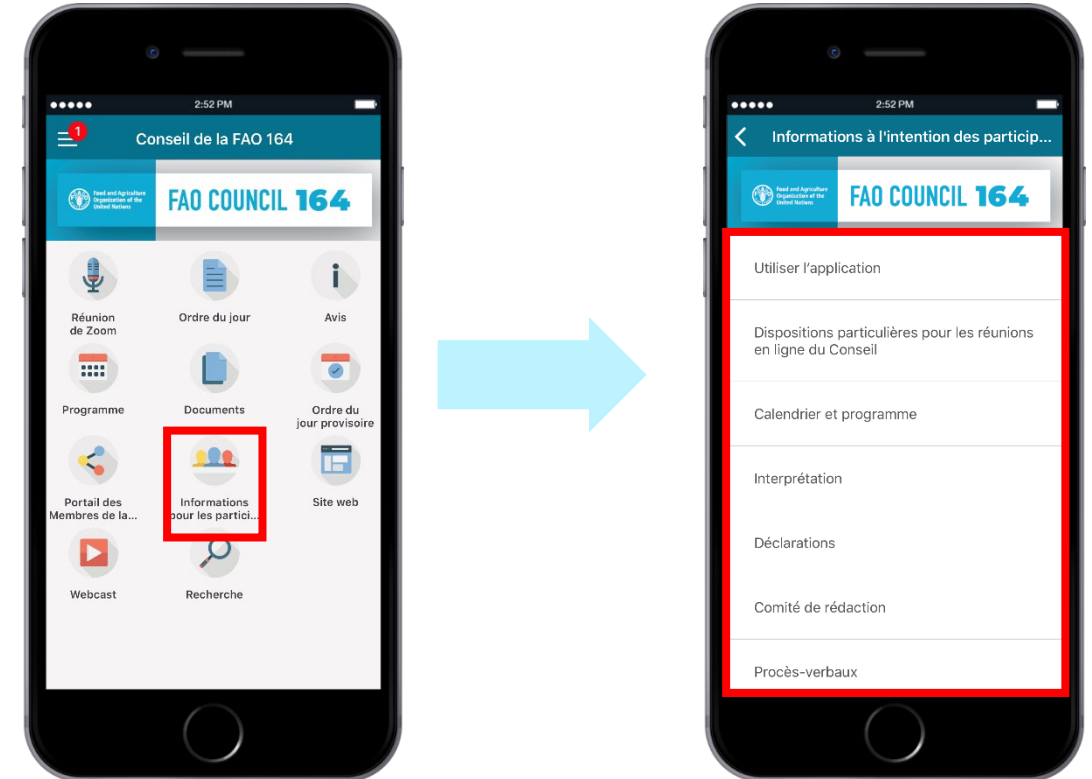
●●●●● 2:52 PM

1

Conseil de la FAO 164

Food and Agriculture Organization of the United Nations

FAO COUNCIL 164

Réunion de Zoom

Ordre du jour

Avis

Programme

Documents

Ordre du jour provisoire

Portail des Membres de la...

Informations pour les partici...

Site web

Webcast

Recherche

●●●●● 2:52 PM

Informations à l'intention des particip...

Food and Agriculture Organization of the United Nations

FAO COUNCIL 164

Utiliser l'application

Dispositions particulières pour les réunions en ligne du Conseil

Calendrier et programme

Interprétation

Déclarations

Comité de rédaction

Procès-verbaux